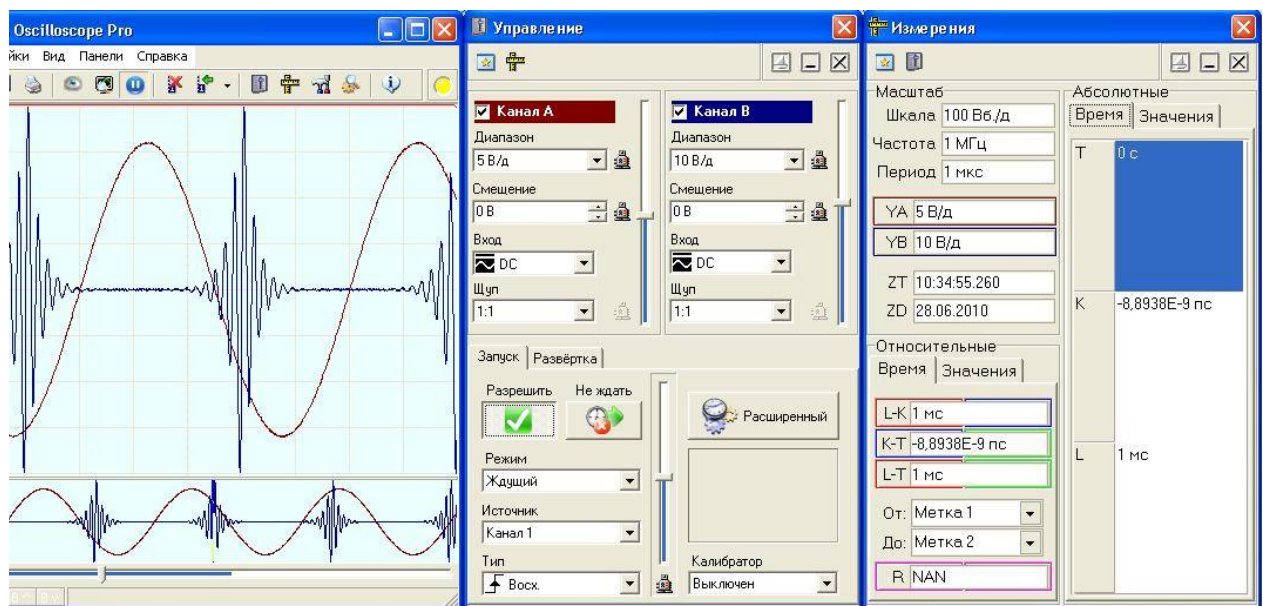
Oscilloscope Pro

йки Вид Панели Справка

Управление

Канал A
Диапазон
5 В/д
Смещение
0 В
Вход
DC
Щуп
1:1

Канал B
Диапазон
10 В/д
Смещение
0 В
Вход
DC
Щуп
1:1

Запуск | Развёртка

Разрешить
Не ждать
Расширенный
Режим
Ждущий
Источник
Канал 1
Тип
Восх.
Калибратор
Выключен

Измерения

Масштаб
Шкала 100 Вб./д
Частота 1 МГц
Период 1 мкс
YA 5 В/д
YB 10 В/д
ZT 10:34:55.260
ZD 28.06.2010

Относительные
Время | Значения
L-K 1 мс
K-T -8,8938E-9 пс
L-T 1 мс
От: Метка 1
До: Метка 2
R NAN

Абсолютные
Время | Значения
T 0 с
K -8,8938E-9 пс
L 1 мс